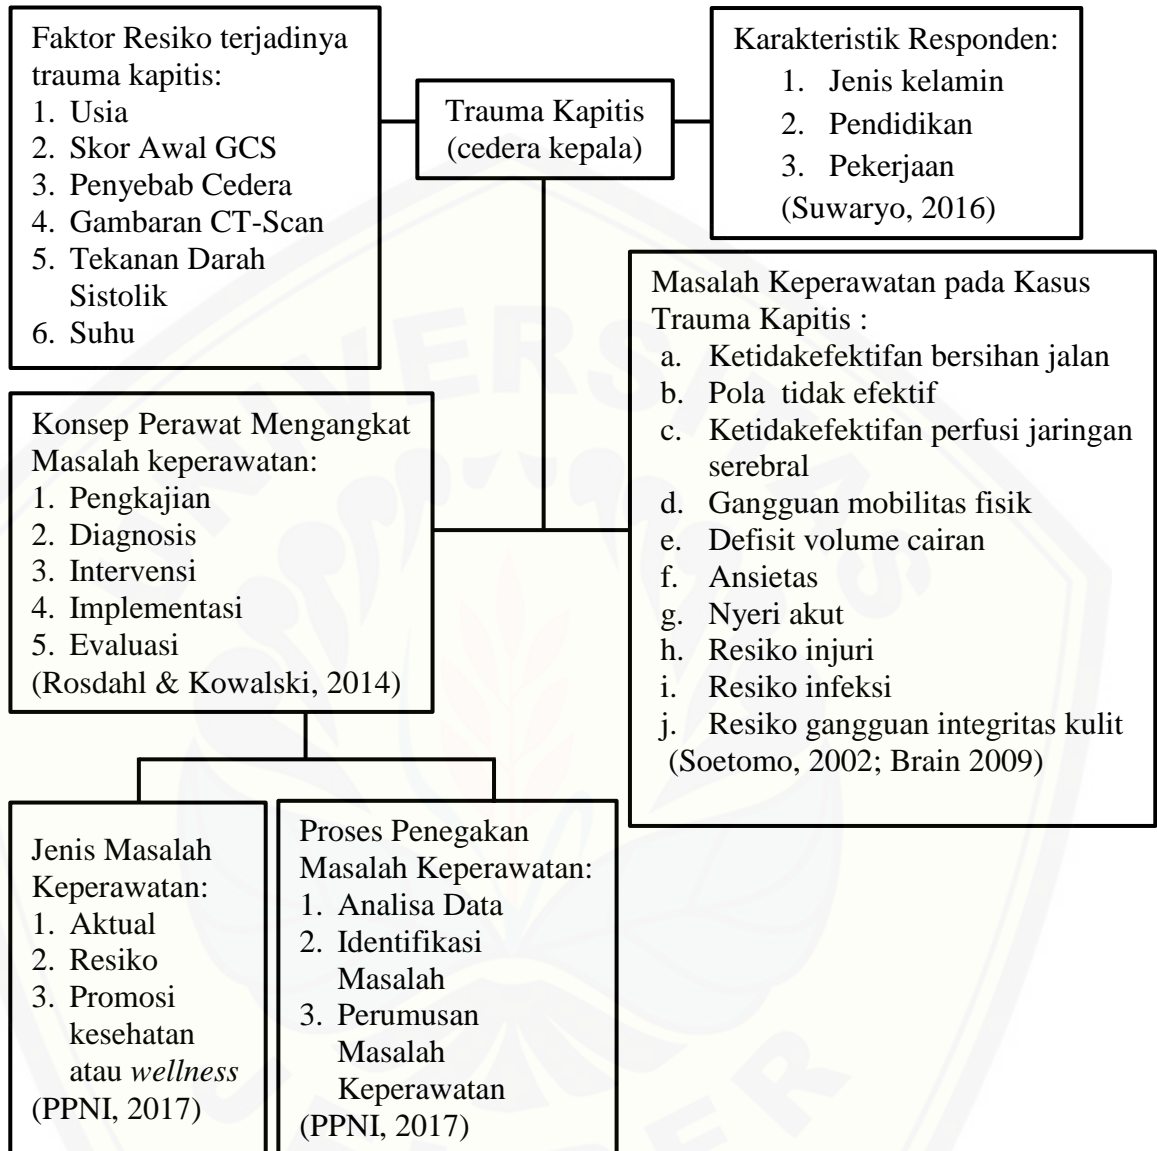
Faktor Resiko terjadinya trauma kapitis:
1. Usia
2. Skor Awal GCS
3. Penyebab Cedera
4. Gambaran CT-Scan
5. Tekanan Darah Sistolik
6. Suhu

Trauma Kapitis (cedera kepala)

Karakteristik Responden:
1. Jenis kelamin
2. Pendidikan
3. Pekerjaan
(Suwaryo, 2016)

Masalah Keperawatan pada Kasus Trauma Kapitis :
a. Ketidakefektifan bersihan jalan
b. Pola tidak efektif
c. Ketidakefektifan perfusi jaringan serebral
d. Gangguan mobilitas fisik
e. Defisit volume cairan
f. Ansietas
g. Nyeri akut
h. Resiko injuri
i. Resiko infeksi
j. Resiko gangguan integritas kulit
(Soetomo, 2002; Brain 2009)

Konsep Perawat Mengangkat Masalah keperawatan:
1. Pengkajian
2. Diagnosis
3. Intervensi
4. Implementasi
5. Evaluasi
(Rosdahl & Kowalski, 2014)

Jenis Masalah Keperawatan:
1. Aktual
2. Resiko
3. Promosi kesehatan atau *wellness*
(PPNI, 2017)

Proses Penegakan Masalah Keperawatan:
1. Analisa Data
2. Identifikasi Masalah
3. Perumusan Masalah Keperawatan
(PPNI, 2017)